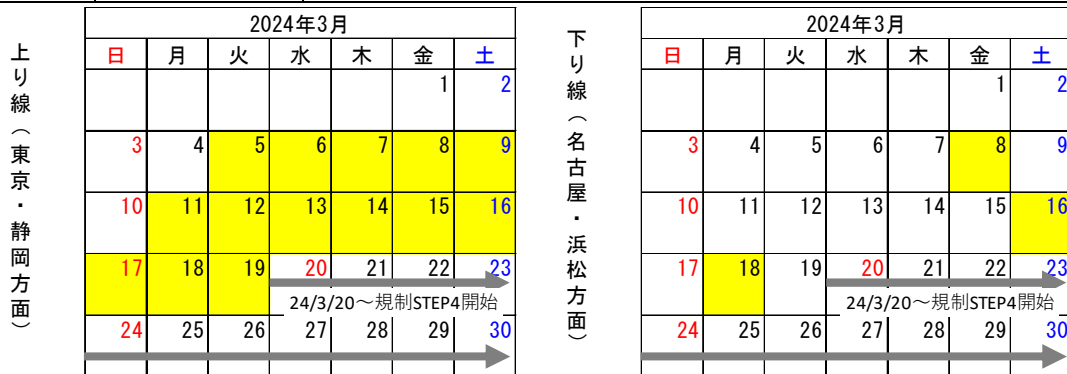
上り線（東京・静岡方面）

2024年3月

| 日 | 月 | 火 | 水 | 木 | 金 | 土 |
|---|---|---|---|---|---|---|
| | | | | | 1 | 2 |
| 3 | 4 | 5 | 6 | 7 | 8 | 9 |
| 10 | 11 | 12 | 13 | 14 | 15 | 16 |
| 17 | 18 | 19 | 20 | 21 | 22 | 23 |
| 24 | 25 | 26 | 27 | 28 | 29 | 30 |

24/3/20～規制STEP4開始

下り線（名古屋・浜松方面）

2024年3月

| 日 | 月 | 火 | 水 | 木 | 金 | 土 |
|---|---|---|---|---|---|---|
| | | | | | 1 | 2 |
| 3 | 4 | 5 | 6 | 7 | 8 | 9 |
| 10 | 11 | 12 | 13 | 14 | 15 | 16 |
| 17 | 18 | 19 | 20 | 21 | 22 | 23 |
| 24 | 25 | 26 | 27 | 28 | 29 | 30 |

24/3/20～規制STEP4開始